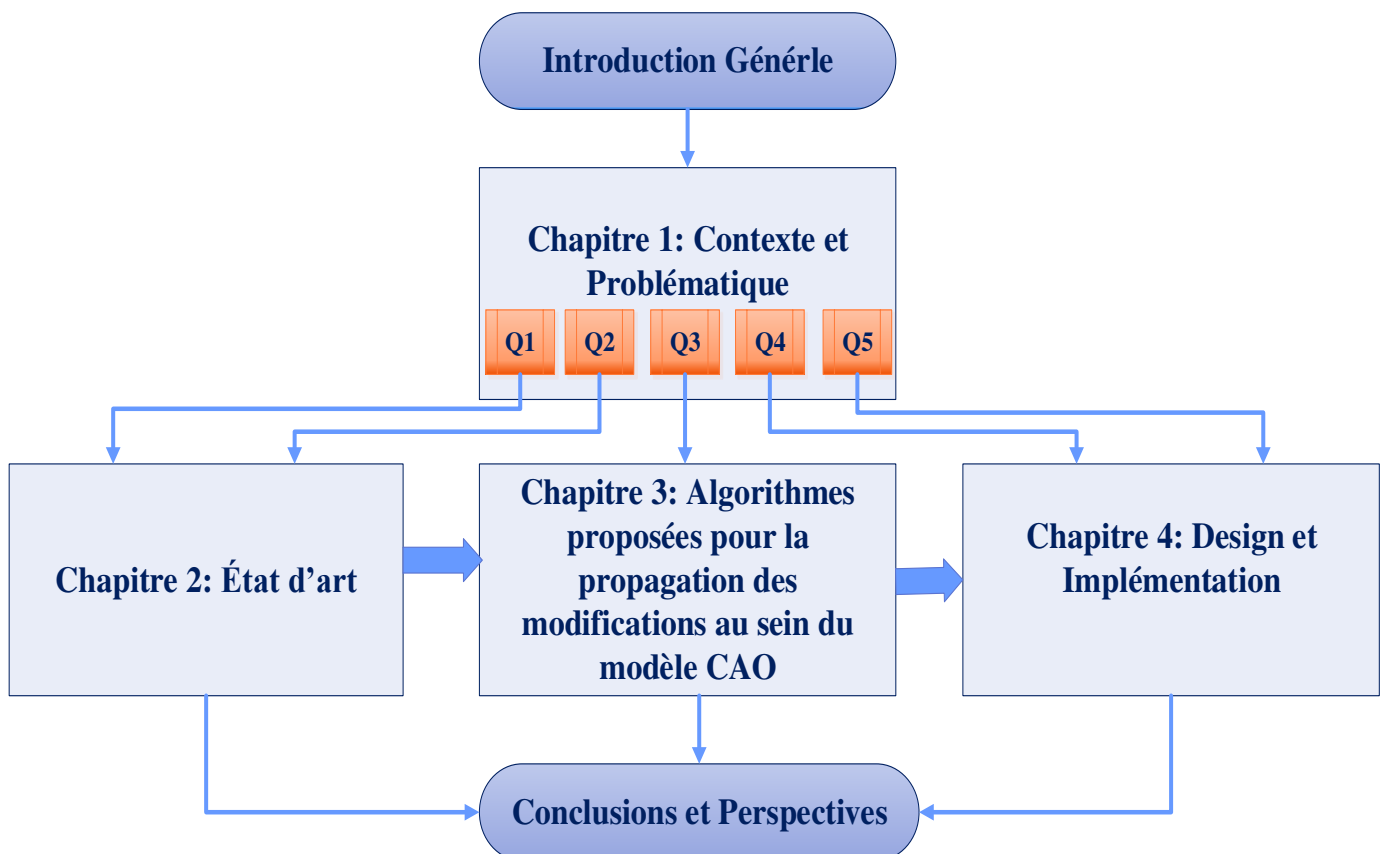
Introduction Génerle

Chapitre 1: Contexte et Problématique

Q1

Q2

Q3

Q4

Q5

Chapitre 2: État d'art

Chapitre 3: Algorithmes proposées pour la propagation des modifications au sein du modèle CAO

Chapitre 4: Design et Implémentation

Conclusions et Perspectives